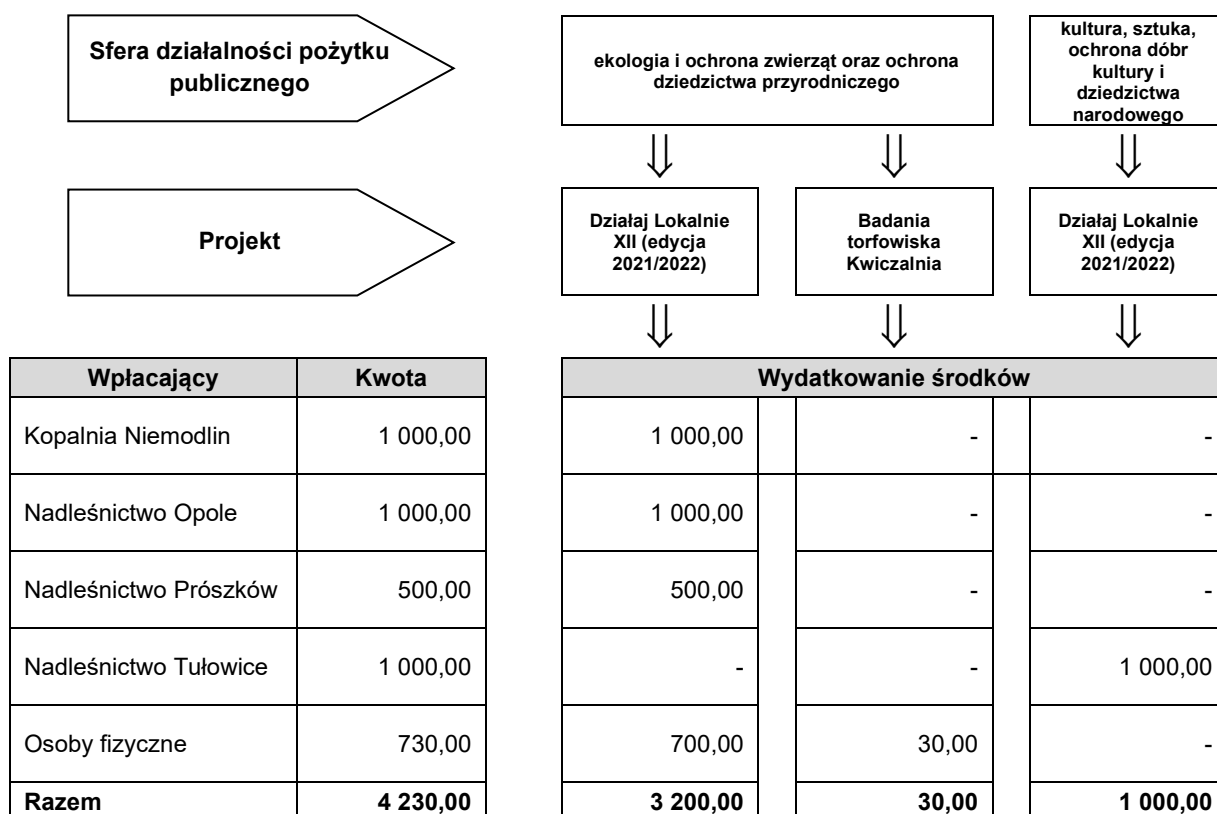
Sfera działalności pożytku publicznego

ekologia i ochrona zwierząt oraz ochrona dziedzictwa przyrodniczego

kultura, sztuka, ochrona dóbr kultury i dziedzictwa narodowego

Projekt

Działaj Lokalnie XII (edycja 2021/2022)

Badania torfowiska Kwiczalnia

Działaj Lokalnie XII (edycja 2021/2022)

| Wpłacający | Kwota |
|---|---|
| Kopalnia Niemodlin | 1 000,00 |
| Nadleśnictwo Opole | 1 000,00 |
| Nadleśnictwo Prószków | 500,00 |
| Nadleśnictwo Tułowice | 1 000,00 |
| Osoby fizyczne | 730,00 |
| **Razem** | **4 230,00** |

| Wydatkowanie środków | | |
|---|---|---|
| 1 000,00 | - | - |
| 1 000,00 | - | - |
| 500,00 | - | - |
| - | - | 1 000,00 |
| 700,00 | 30,00 | - |
| **3 200,00** | **30,00** | **1 000,00** |